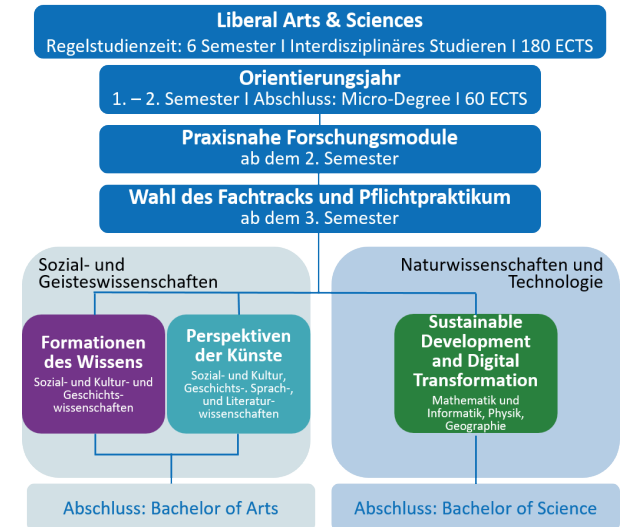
Liberal Arts & Sciences
Regelstudienzeit: 6 Semester I Interdisziplinäres Studieren I 180 ECTS

Orientierungsjahr
1. – 2. Semester I Abschluss: Micro-Degree I 60 ECTS

Praxisnahe Forschungsmodule
ab dem 2. Semester

Wahl des Fachtracks und Pflichtpraktikum
ab dem 3. Semester

Sozial- und Geisteswissenschaften

Formationen des Wissens
Sozial- und Kultur- und Geschichtswissenschaften

Perspektiven der Künste
Sozial- und Kultur, Geschichts-. Sprach-, und Literaturwissenschaften

Abschluss: Bachelor of Arts

Naturwissenschaften und Technologie

Sustainable Development and Digital Transformation
Mathematik und Informatik, Physik, Geographie

Abschluss: Bachelor of Science